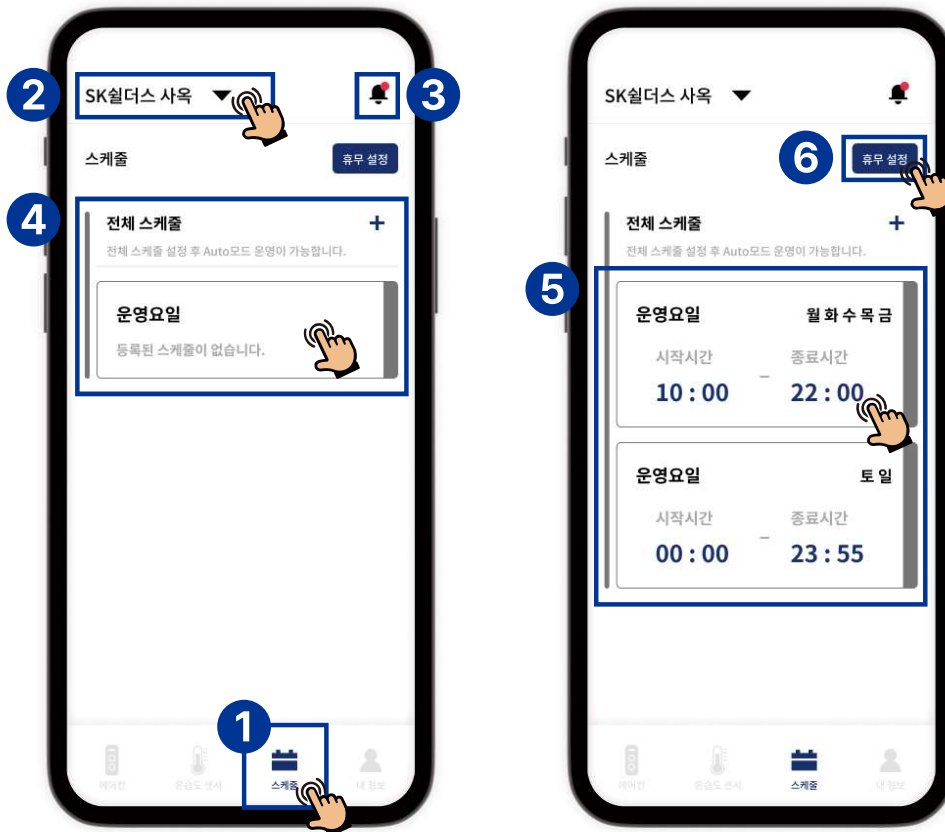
2 SK쉴더스 사옥

3

스케줄

휴무 설정

4

전체 스케줄 +

전체 스케줄 설정 후 Auto모드 운영이 가능합니다.

운영요일

등록된 스케줄이 없습니다.

1

에어컨 온습도 센서 스케줄 내 정보

SK쉴더스 사옥

스케줄

6 휴무 설정

전체 스케줄 +

전체 스케줄 설정 후 Auto모드 운영이 가능합니다.

5

운영요일 월 화 수 목 금

시작시간 종료시간

10 : 00 – 22 : 00

운영요일 토 일

시작시간 종료시간

00 : 00 – 23 : 55

에어컨 온습도 센서 스케줄 내 정보